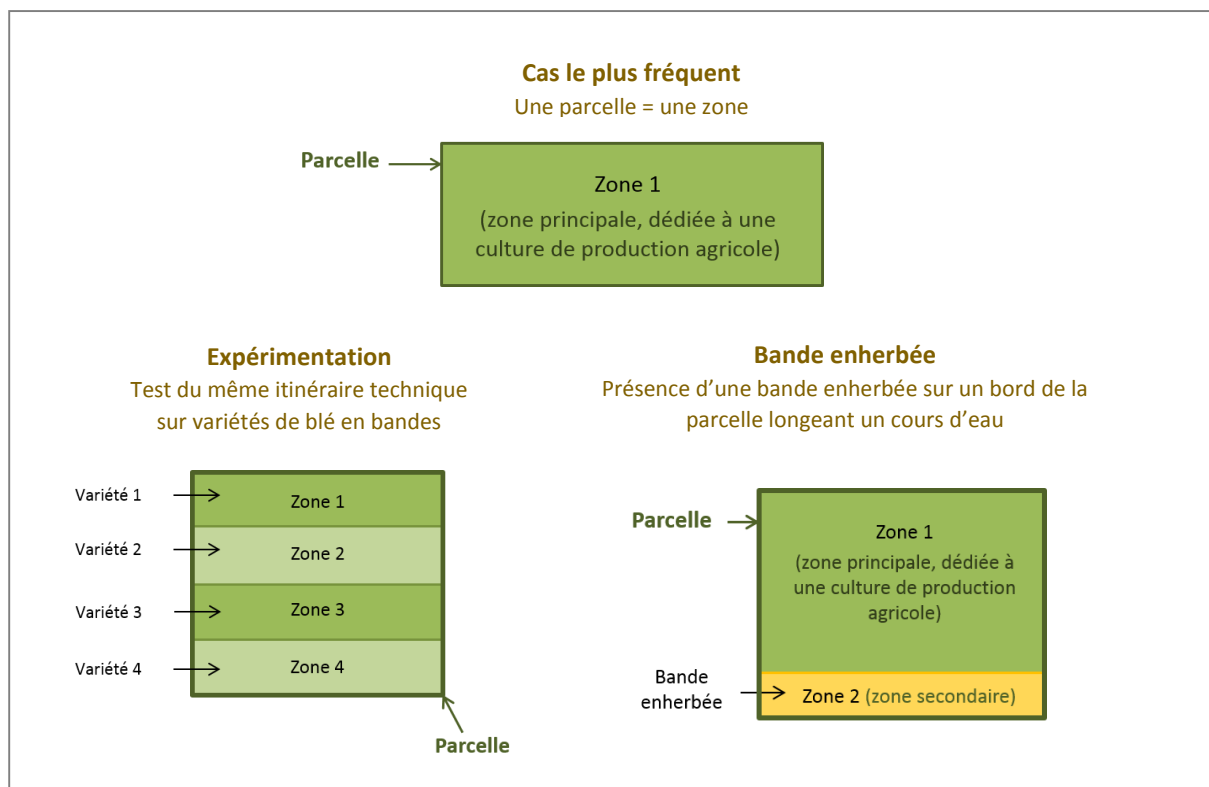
Cas le plus fréquent
Une parcelle = une zone

Parcelle

Zone 1
(zone principale, dédiée à une culture de production agricole)

Expérimentation
Test du même itinéraire technique sur variétés de blé en bandes

Variété 1
Zone 1
Variété 2
Zone 2
Variété 3
Zone 3
Variété 4
Zone 4

Parcelle

Bande enherbée
Présence d'une bande enherbée sur un bord de la parcelle longeant un cours d'eau

Parcelle

Zone 1
(zone principale, dédiée à une culture de production agricole)

Bande enherbée
Zone 2 (zone secondaire)